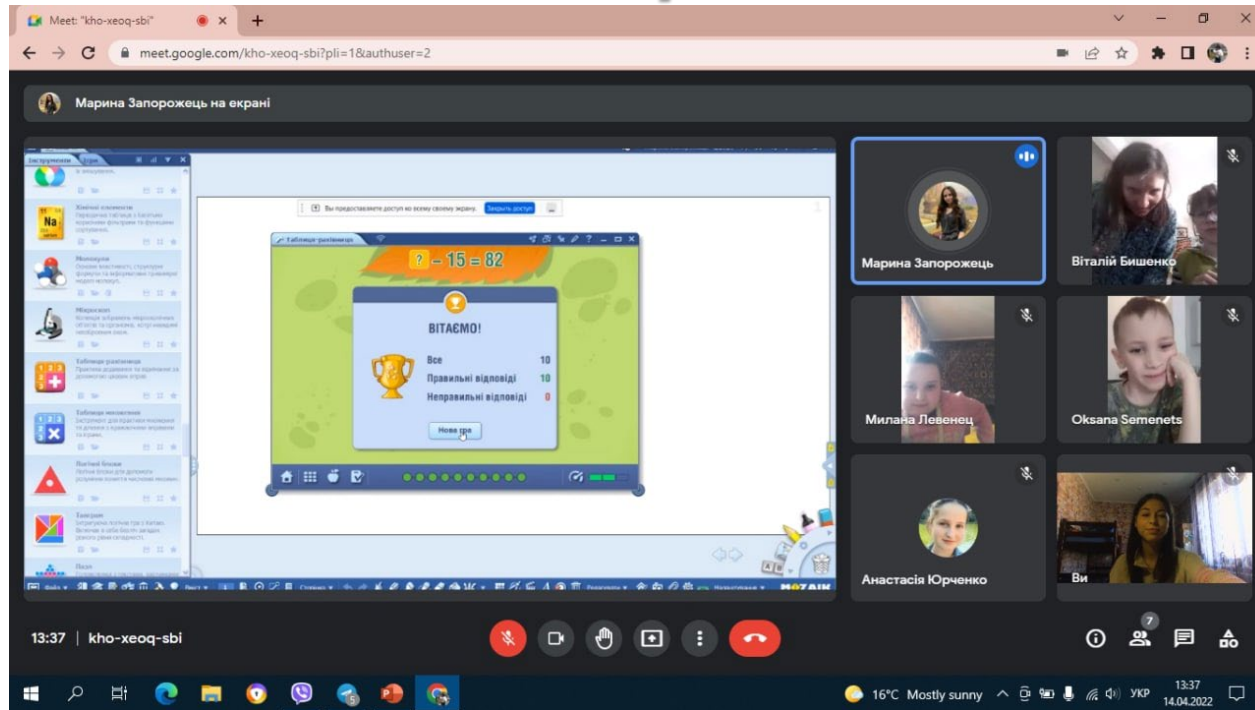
Meet: "kho-xeoq-sbi"

meet.google.com/kho-xeoq-sbi?pli=1&authuser=2

Марина Запорожець на екрані

Інструменти

Na

Хімічні елементи

Молекули

Мікроскоп

Таблиця додавання

Таблиця множення

Платоні блоки

Танграм

Вы предоставляете доступ ко всему своему экрану. Закрыть доступ

Таблиця додавання

$? - 15 = 82$

ВІТАЄМО!

Все 10

Правильні відповіді 10

Неправильні відповіді 0

Нова гра

MOZAIK

Марина Запорожець

Віталій Бишенко

Милана Левенец

Oksana Semenets

Анастасія Юрченко

Ви

13:37 | kho-xeoq-sbi

7

16°C Mostly sunny

УКР

13:37
14.04.2022